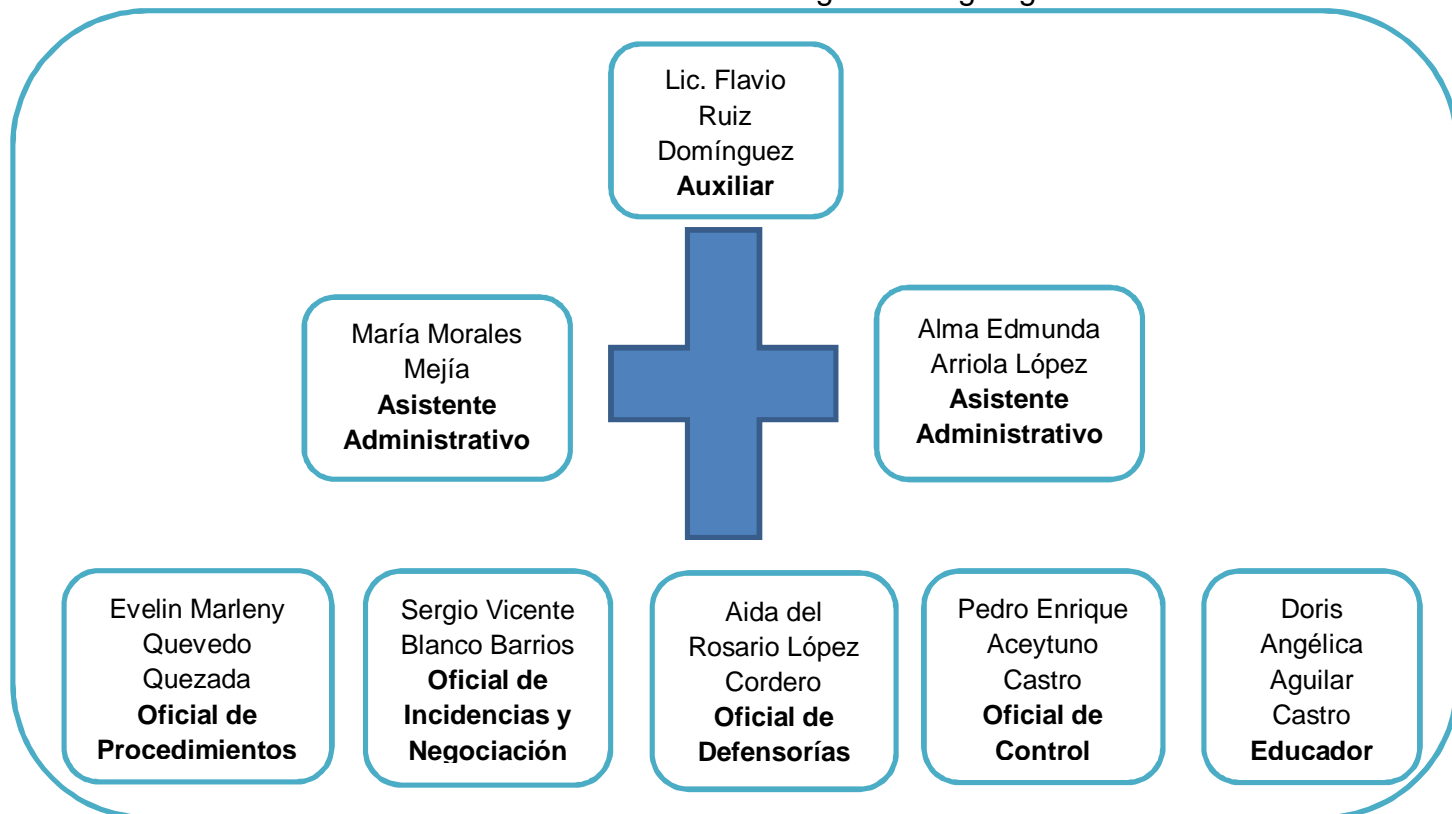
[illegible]

Lic. Flavio Ruiz Domínguez
**Auxiliar**

María Morales Mejía
**Asistente Administrativo**

Alma Edmunda Arriola López
**Asistente Administrativo**

Evelin Marleny Quevedo Quezada
**Oficial de Procedimientos**

Sergio Vicente Blanco Barrios
**Oficial de Incidencias y Negociación**

Aida del Rosario López Cordero
**Oficial de Defensorías**

Pedro Enrique Aceytuno Castro
**Oficial de Control**

Doris Angélica Aguilar Castro
**Educador**